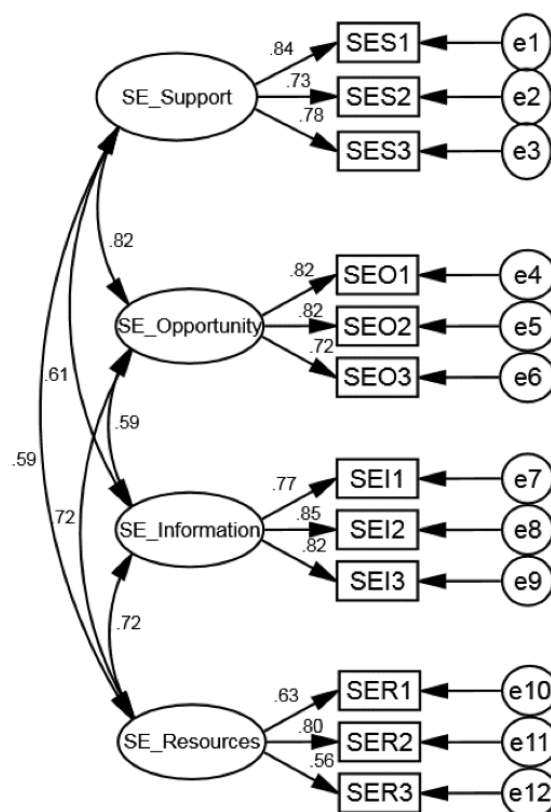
SE_Support
.84
.73
.78
SES1
SES2
SES3
e1
e2
e3

.82

SE_Opportunity
.82
.82
.72
SEO1
SEO2
SEO3
e4
e5
e6

.61
.59

.59
.72

SE_Information
.77
.85
.82
SEI1
SEI2
SEI3
e7
e8
e9

.72

SE_Resources
.63
.80
.56
SER1
SER2
SER3
e10
e11
e12